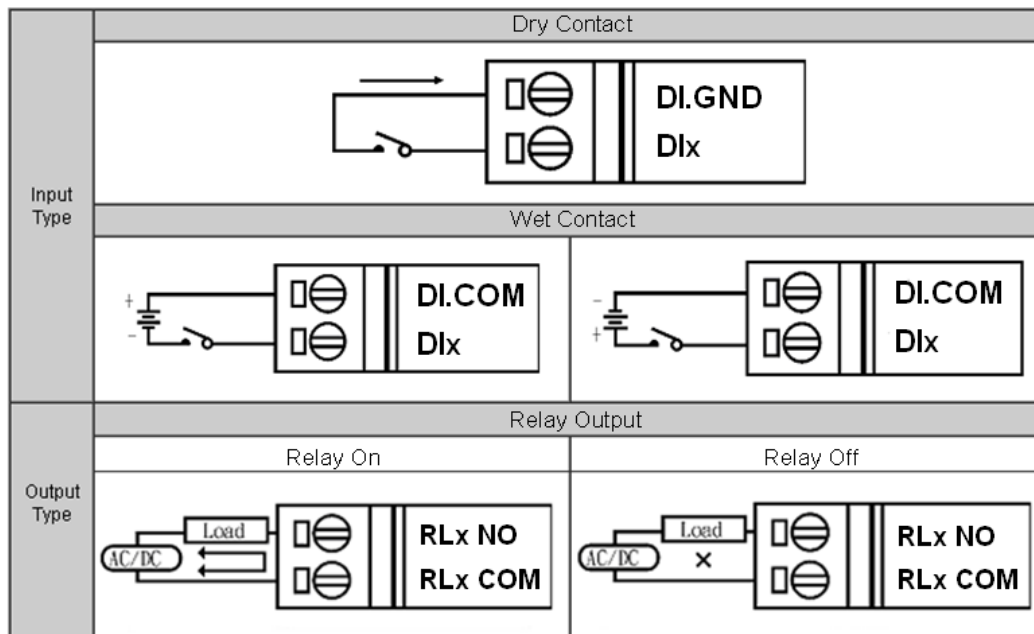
| Input Type | Dry Contact | |
|---|---|---|
| | DI.GND<br>DIx | |
| | Wet Contact | |
| | + - DI.COM<br>DIx | - + DI.COM<br>DIx |
| Output Type | Relay Output | |
| | Relay On | Relay Off |
| | AC/DC Load RLx NO<br>RLx COM | AC/DC Load × RLx NO<br>RLx COM |